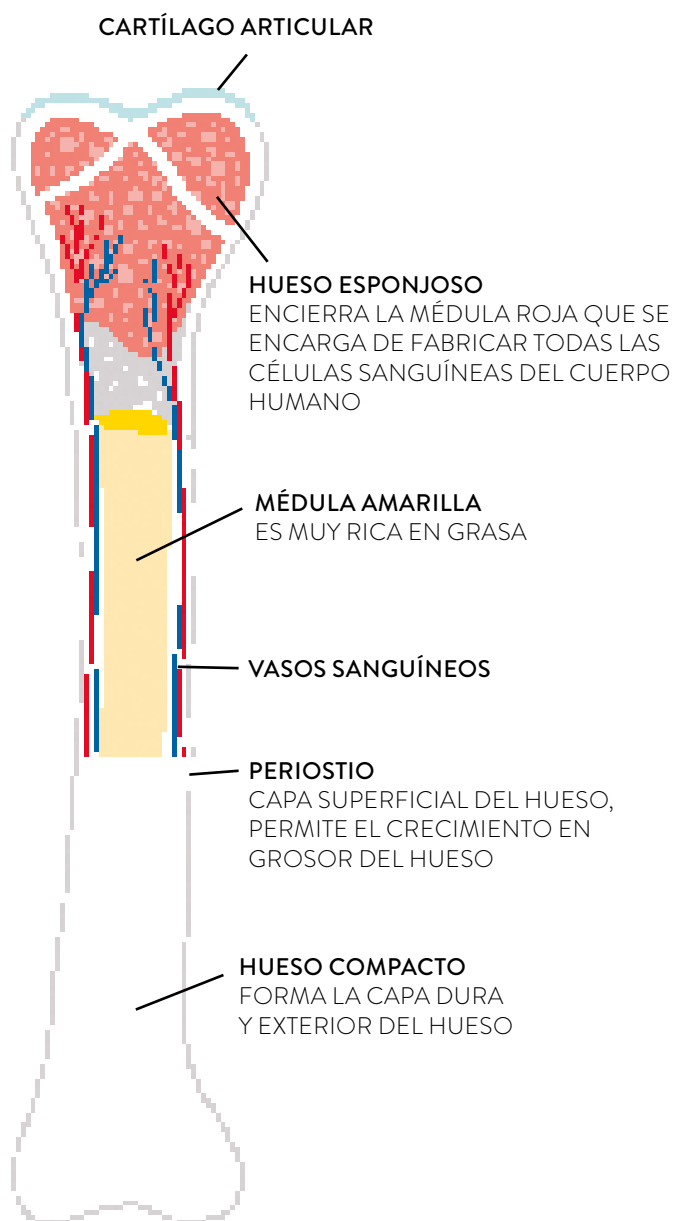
CARTÍLAGO ARTICULAR

HUESO ESPONJOSO
ENCIERRA LA MÉDULA ROJA QUE SE ENCARGA DE FABRICAR TODAS LAS CÉLULAS SANGUÍNEAS DEL CUERPO HUMANO

MÉDULA AMARILLA
ES MUY RICA EN GRASA

VASOS SANGUÍNEOS

PERIOSTIO
CAPA SUPERFICIAL DEL HUESO, PERMITE EL CRECIMIENTO EN GROSOR DEL HUESO

HUESO COMPACTO
FORMA LA CAPA DURA Y EXTERIOR DEL HUESO